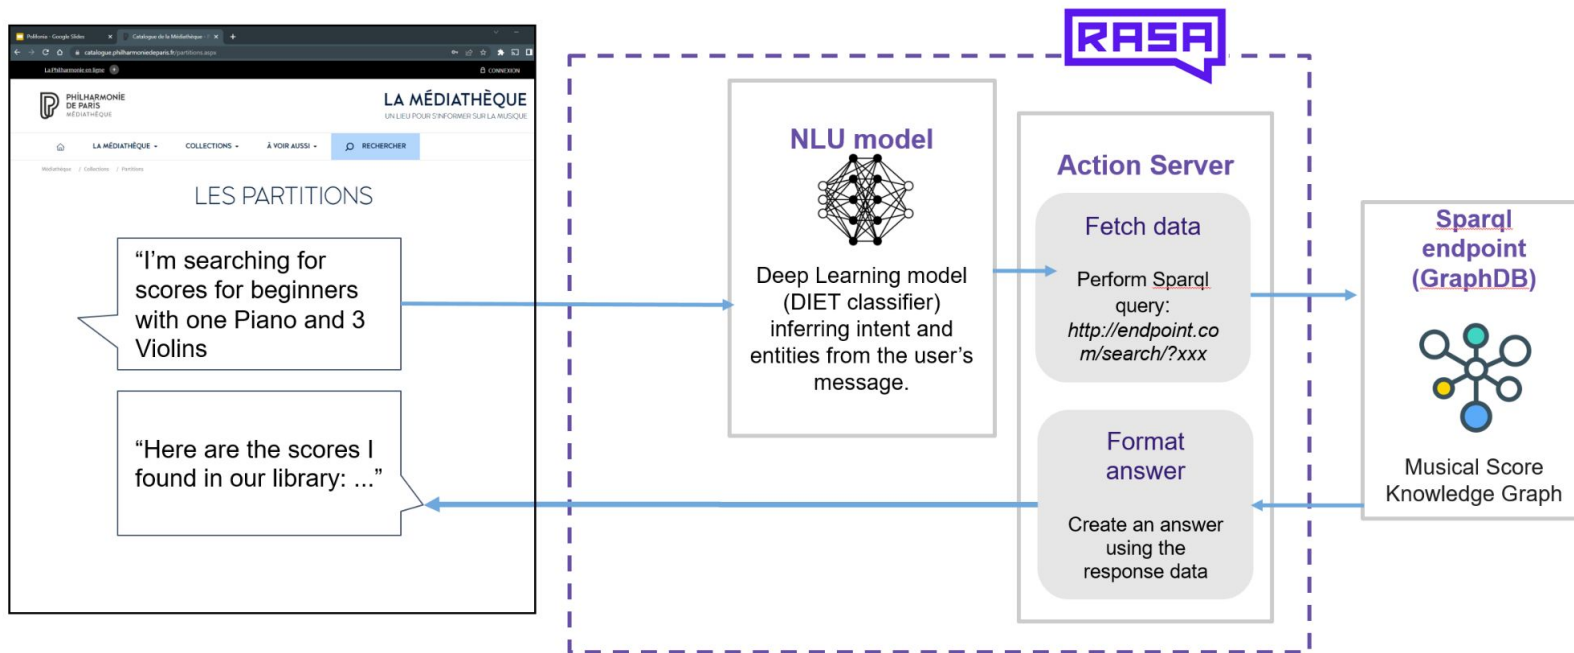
Polifonia - Google Slides
Catalogue de la Médiathèque
catalogue.philharmoniedeparis.fr/partitions.aspx
La Philharmonie en ligne
CONNEXION

PHILHARMONIE DE PARIS MÉDIATHÈQUE
LA MÉDIATHÈQUE
UN LIEU POUR S'INFORMER SUR LA MUSIQUE

LA MÉDIATHÈQUE
COLLECTIONS
À VOIR AUSSI
RECHERCHER

Médiathèque / Collections / Partitions

LES PARTITIONS

“I'm searching for scores for beginners with one Piano and 3 Violins

“Here are the scores I found in our library: ...”

RASA

NLU model

Deep Learning model (DIET classifier) inferring intent and entities from the user's message.

Action Server

Fetch data

Perform Sparql query: http://endpoint.com/search/?xxx

Format answer

Create an answer using the response data

Sparql endpoint (GraphDB)

Musical Score Knowledge Graph